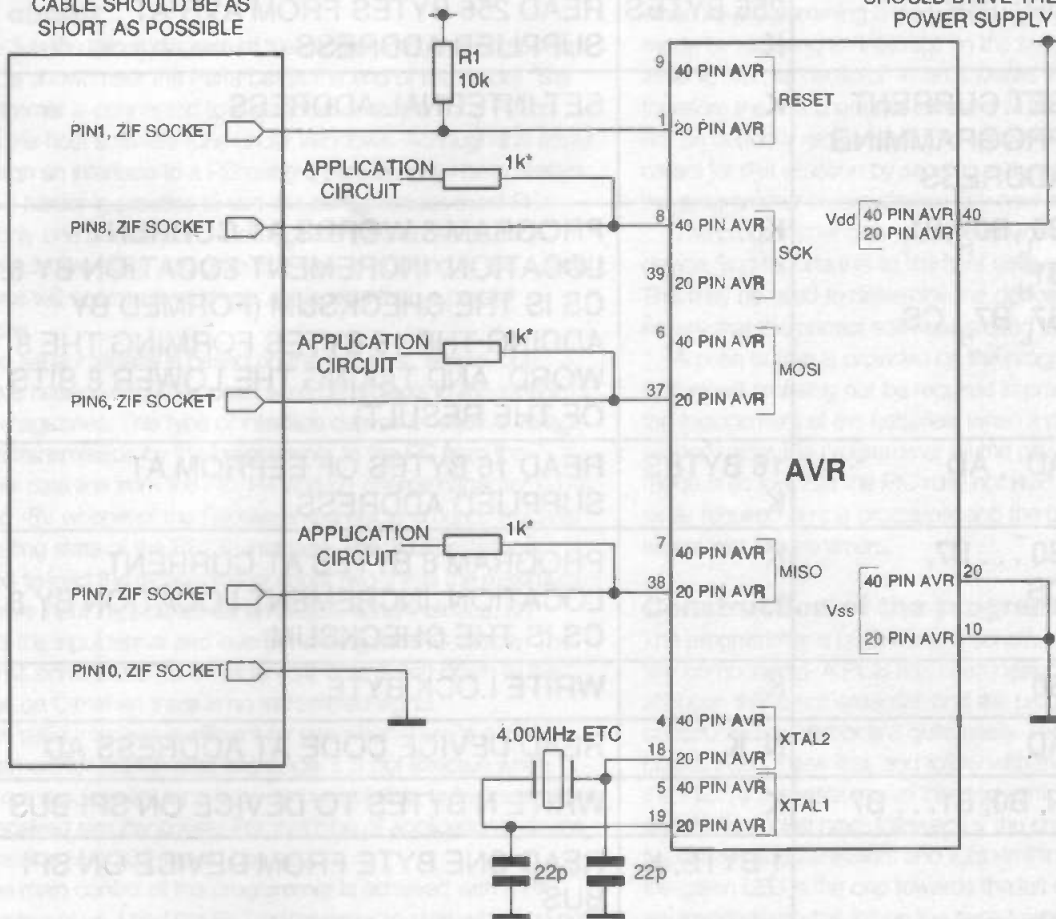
CABLE SHOULD BE AS SHORT AS POSSIBLE

SHOULD DRIVE THE POWER SUPPLY

R1
10k

PIN1, ZIF SOCKET

APPLICATION CIRCUIT

1k*

PIN8, ZIF SOCKET

APPLICATION CIRCUIT

1k*

PIN6, ZIF SOCKET

APPLICATION CIRCUIT

1k*

PIN7, ZIF SOCKET

PIN10, ZIF SOCKET

4.00MHz ETC

22p

22p

9 40 PIN AVR
RESET
1 20 PIN AVR

8 40 PIN AVR
SCK
39 20 PIN AVR

6 40 PIN AVR
MOSI
37 20 PIN AVR

AVR

7 40 PIN AVR
MISO
38 20 PIN AVR

4 40 PIN AVR
XTAL2
18 20 PIN AVR
5 40 PIN AVR
XTAL1
19 20 PIN AVR

Vdd 40 PIN AVR 40
20 PIN AVR

40 PIN AVR 20
Vss
20 PIN AVR 10